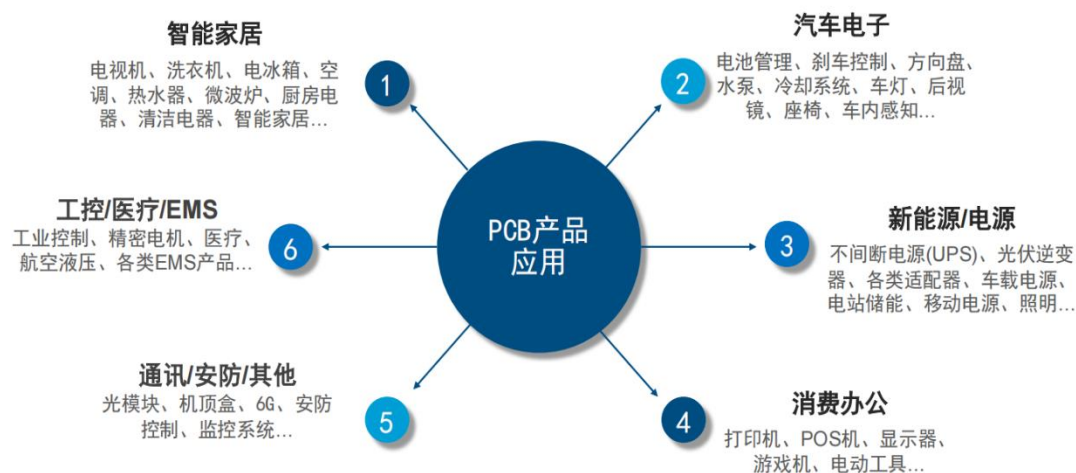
PCB产品应用

1
智能家居
电视机、洗衣机、电冰箱、空调、热水器、微波炉、厨房电器、清洁电器、智能家居...

2
汽车电子
电池管理、刹车控制、方向盘、水泵、冷却系统、车灯、后视镜、座椅、车内感知...

3
新能源/电源
不间断电源(UPS)、光伏逆变器、各类适配器、车载电源、电站储能、移动电源、照明...

4
消费办公
打印机、POS机、显示器、游戏机、电动工具...

5
通讯/安防/其他
光模块、机顶盒、6G、安防控制、监控系统...

6
工控/医疗/EMS
工业控制、精密电机、医疗、航空液压、各类EMS产品...